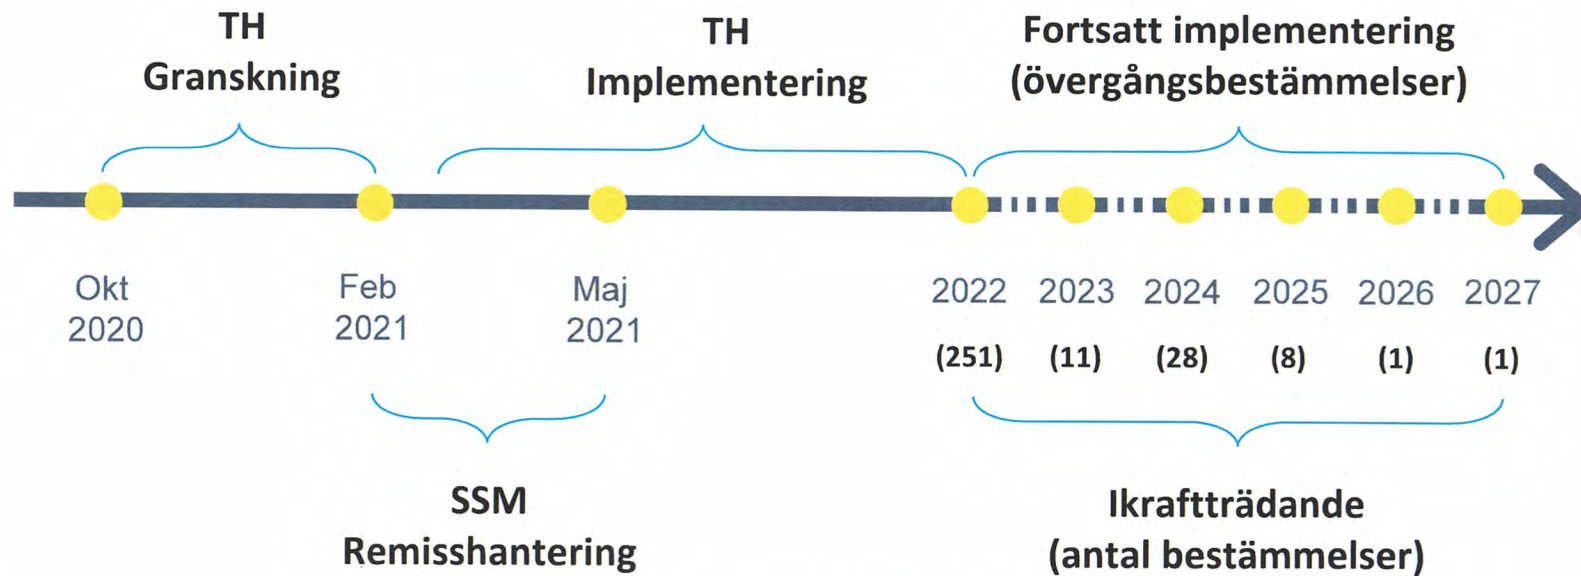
TH
Granskning

TH
Implementering

Fortsatt implementering
(övergångsbestämmelser)

Okt
2020

Feb
2021

Maj
2021

2022 2023 2024 2025 2026 2027

(251) (11) (28) (8) (1) (1)

SSM
Remisshantering

Ikraftträdande
(antal bestämmelser)